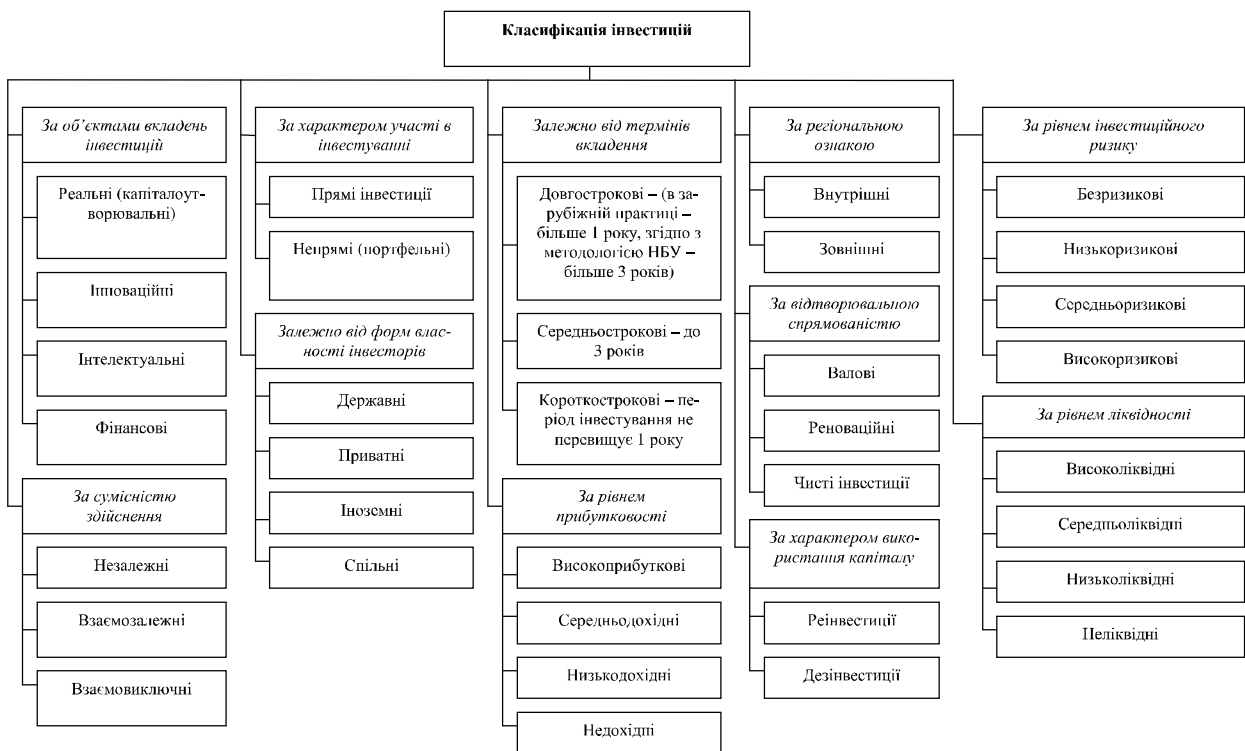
Класифікація інвестицій

За об'єктами вкладень інвестицій

Реальні (капіталоутворювальні)

Інноваційні

Інтелектуальні

Фінансові

За сумісністю здійснення

Незалежні

Взаємозалежні

Взаємовиключні

За характером участі в інвестуванні

Прямі інвестиції

Непрямі (портфельні)

Залежно від форм власності інвесторів

Державні

Приватні

Іноземні

Спільні

Залежно від термінів вкладення

Довгострокові – (в зарубіжній практиці – більше 1 року, згідно з методологією НБУ – більше 3 років)

Середньострокові – до 3 років

Короткострокові – період інвестування не перевищує 1 року

За рівнем прибутковості

Високоприбуткові

Середньодохідні

Низькодохідні

Недохідні

За регіональною ознакою

Внутрішні

Зовнішні

За відтворювальною спрямованістю

Валові

Реноваційні

Чисті інвестиції

За характером використання капіталу

Реінвестиції

Дезінвестиції

За рівнем інвестиційного ризику

Безризикові

Низькоризикові

Середньоризикові

Високоризикові

За рівнем ліквідності

Високоліквідні

Середньоліквідні

Низьколіквідні

Неліквідні